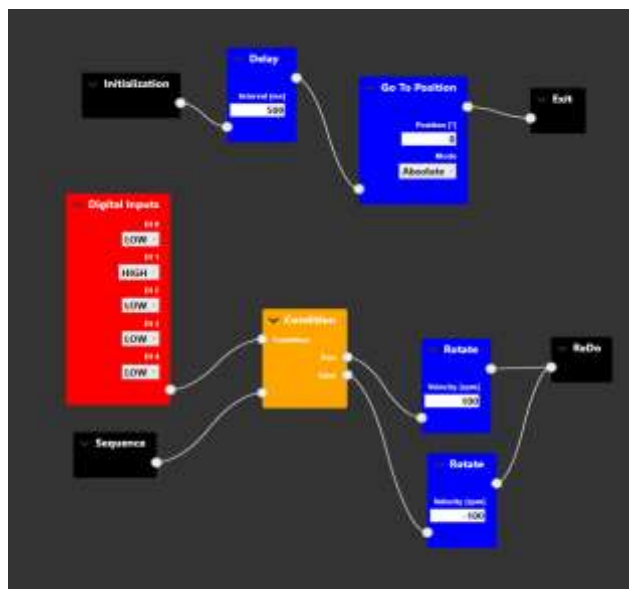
Initialization

Delay
Interval [ms]
500

Go To Position
Position [°]
0
Mode
Absolute

Exit

Digital Inputs
DI 0
LOW
DI 1
HIGH
DI 2
LOW
DI 3
LOW
DI 4
LOW

Condition
Condition
True
False

Rotate
Velocity [rpm]
100

ReDo

Sequence

Rotate
Velocity [rpm]
-100